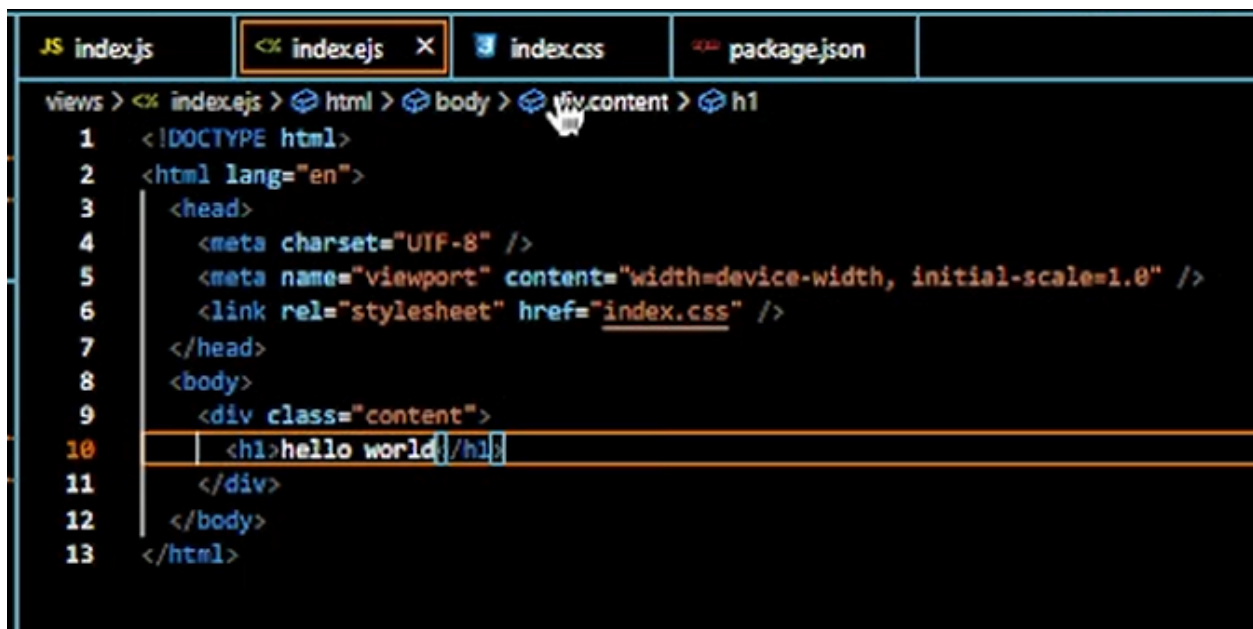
JS index.js <% index.ejs × index.css package.json

views > <% index.ejs > html > body > div.content > h1

1 <!DOCTYPE html>
2 <html lang="en">
3 <head>
4 <meta charset="UTF-8" />
5 <meta name="viewport" content="width=device-width, initial-scale=1.0" />
6 <link rel="stylesheet" href="index.css" />
7 </head>
8 <body>
9 <div class="content">
10 <h1>hello world</h1>
11 </div>
12 </body>
13 </html>